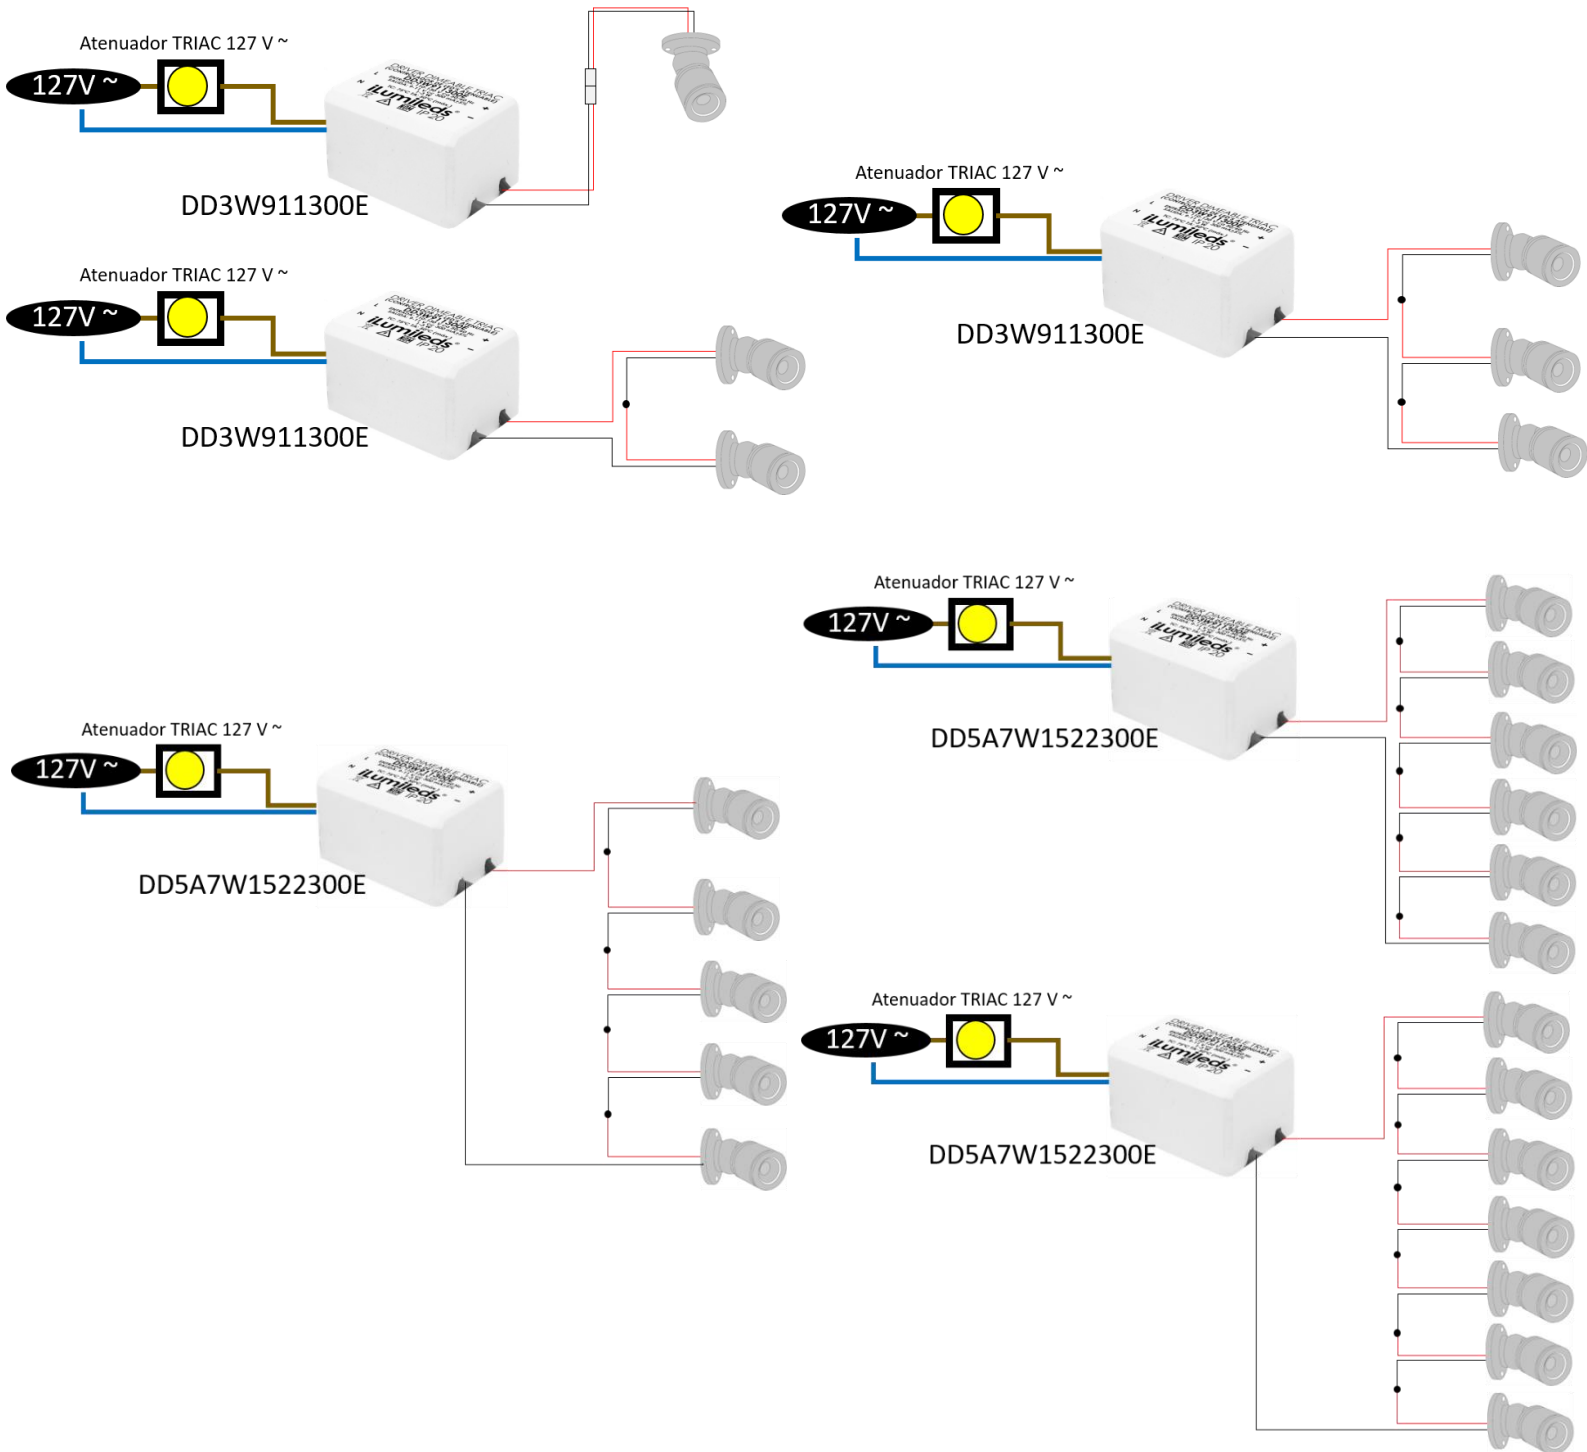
Atenuador TRIAC 127 V ~
127V ~
DD3W911300E

Atenuador TRIAC 127 V ~
127V ~
DD3W911300E

Atenuador TRIAC 127 V ~
127V ~
DD3W911300E

Atenuador TRIAC 127 V ~
127V ~
DD5A7W1522300E

Atenuador TRIAC 127 V ~
127V ~
DD5A7W1522300E

Atenuador TRIAC 127 V ~
127V ~
DD5A7W1522300E